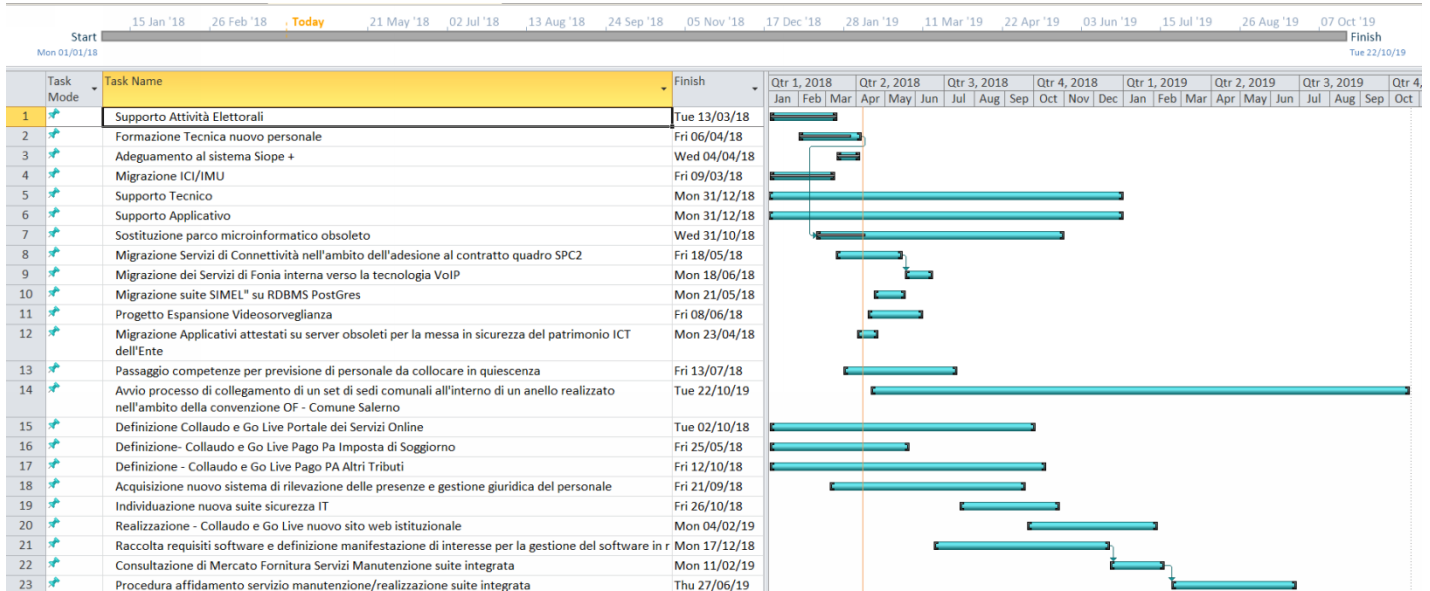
15 Jan '18 | 26 Feb '18 | Today | 21 May '18 | 02 Jul '18 | 13 Aug '18 | 24 Sep '18 | 05 Nov '18 | 17 Dec '18 | 28 Jan '19 | 11 Mar '19 | 22 Apr '19 | 03 Jun '19 | 15 Jul '19 | 26 Aug '19 | 07 Oct '19

Start
Mon 01/01/18

Finish
Tue 22/10/19

| | Task Mode | Task Name | Finish |
|---|---|---|---|
| 1 | | Supporto Attività Elettorali | Tue 13/03/18 |
| 2 | | Formazione Tecnica nuovo personale | Fri 06/04/18 |
| 3 | | Adeguamento al sistema Siope + | Wed 04/04/18 |
| 4 | | Migrazione ICI/IMU | Fri 09/03/18 |
| 5 | | Supporto Tecnico | Mon 31/12/18 |
| 6 | | Supporto Applicativo | Mon 31/12/18 |
| 7 | | Sostituzione parco microinformatico obsoleto | Wed 31/10/18 |
| 8 | | Migrazione Servizi di Connettività nell'ambito dell'adesione al contratto quadro SPC2 | Fri 18/05/18 |
| 9 | | Migrazione dei Servizi di Fonia interna verso la tecnologia VoIP | Mon 18/06/18 |
| 10 | | Migrazione suite SIMEL" su RDBMS PostGres | Mon 21/05/18 |
| 11 | | Progetto Espansione Videosorveglianza | Fri 08/06/18 |
| 12 | | Migrazione Applicativi attestati su server obsoleti per la messa in sicurezza del patrimonio ICT dell'Ente | Mon 23/04/18 |
| 13 | | Passaggio competenze per previsione di personale da collocare in quiescenza | Fri 13/07/18 |
| 14 | | Avvio processo di collegamento di un set di sedi comunali all'interno di un anello realizzato nell'ambito della convenzione OF - Comune Salerno | Tue 22/10/19 |
| 15 | | Definizione Collaudo e Go Live Portale dei Servizi Online | Tue 02/10/18 |
| 16 | | Definizione- Collaudo e Go Live Pago Pa Imposta di Soggiorno | Fri 25/05/18 |
| 17 | | Definizione - Collaudo e Go Live Pago PA Altri Tributi | Fri 12/10/18 |
| 18 | | Acquisizione nuovo sistema di rilevazione delle presenze e gestione giuridica del personale | Fri 21/09/18 |
| 19 | | Individuazione nuova suite sicurezza IT | Fri 26/10/18 |
| 20 | | Realizzazione - Collaudo e Go Live nuovo sito web istituzionale | Mon 04/02/19 |
| 21 | | Raccolta requisiti software e definizione manifestazione di interesse per la gestione del software in r | Mon 17/12/18 |
| 22 | | Consultazione di Mercato Fornitura Servizi Manutenzione suite integrata | Mon 11/02/19 |
| 23 | | Procedura affidamento servizio manutenzione/realizzazione suite integrata | Thu 27/06/19 |

Qtr 1, 2018 | Qtr 2, 2018 | Qtr 3, 2018 | Qtr 4, 2018 | Qtr 1, 2019 | Qtr 2, 2019 | Qtr 3, 2019 | Qtr 4,
Jan | Feb | Mar | Apr | May | Jun | Jul | Aug | Sep | Oct | Nov | Dec | Jan | Feb | Mar | Apr | May | Jun | Jul | Aug | Sep | Oct